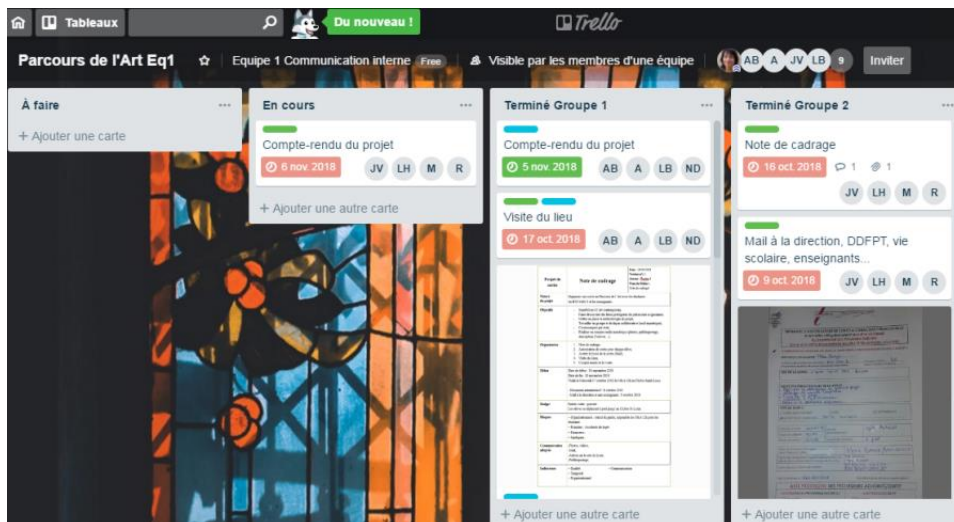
Tableaux

Du nouveau !

Trello

Parcours de l'Art Eq1

Equipe 1 Communication interne Free

Visible par les membres d'une équipe

AB A JV LB 9

Inviter

À faire

+ Ajouter une carte

En cours

Compte-rendu du projet

6 nov. 2018

JV LH M R

+ Ajouter une autre carte

Terminé Groupe 1

Compte-rendu du projet

5 nov. 2018

AB A LB ND

Visite du lieu

17 oct. 2018

AB A LB ND

Note de cadrage

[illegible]

+ Ajouter une autre carte

Terminé Groupe 2

Note de cadrage

16 oct. 2018

1 1

JV LH M R

Mail à la direction, DDFPT, vie scolaire, enseignants...

9 oct. 2018

JV LH M R

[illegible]

+ Ajouter une autre carte